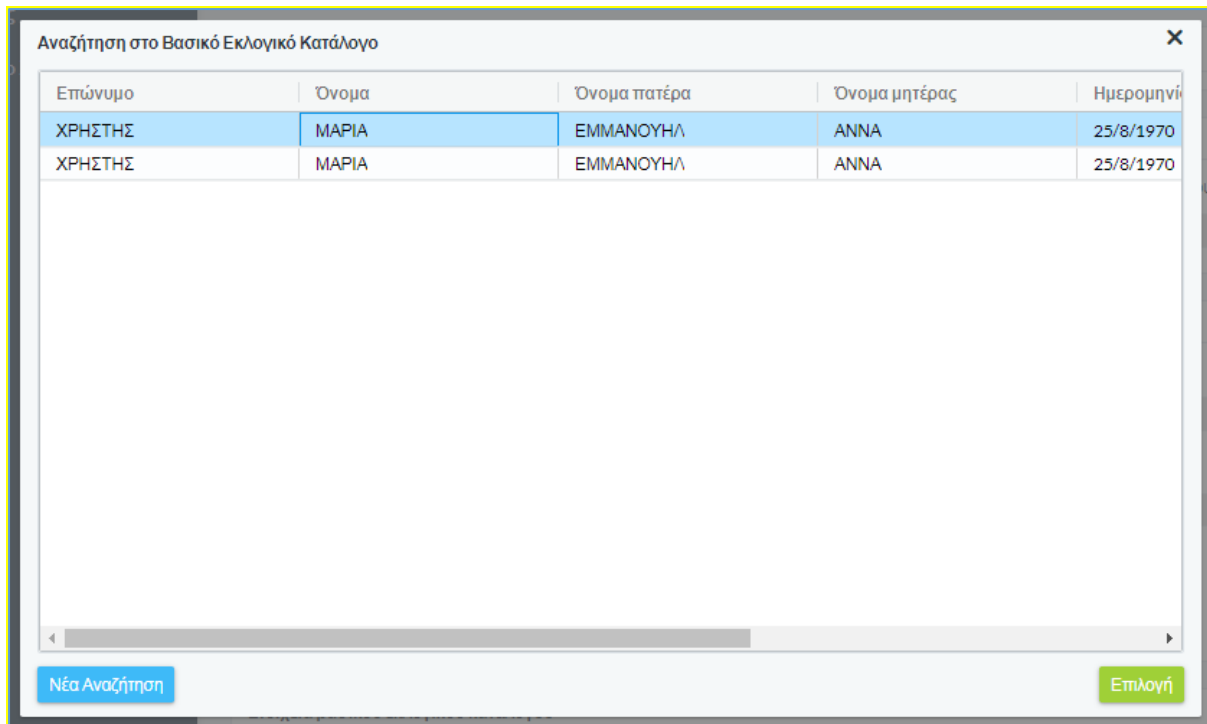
Αναζήτηση στο Βασικό Εκλογικό Κατάλογο

| Επώνυμο | Όνομα | Όνομα πατέρα | Όνομα μητέρας | Ημερομηνί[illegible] |
|---|---|---|---|---|
| ΧΡΗΣΤΗΣ | ΜΑΡΙΑ | ΕΜΜΑΝΟΥΗΛ | ΑΝΝΑ | 25/8/1970 |
| ΧΡΗΣΤΗΣ | ΜΑΡΙΑ | ΕΜΜΑΝΟΥΗΛ | ΑΝΝΑ | 25/8/1970 |

Νέα Αναζήτηση

Επιλογή